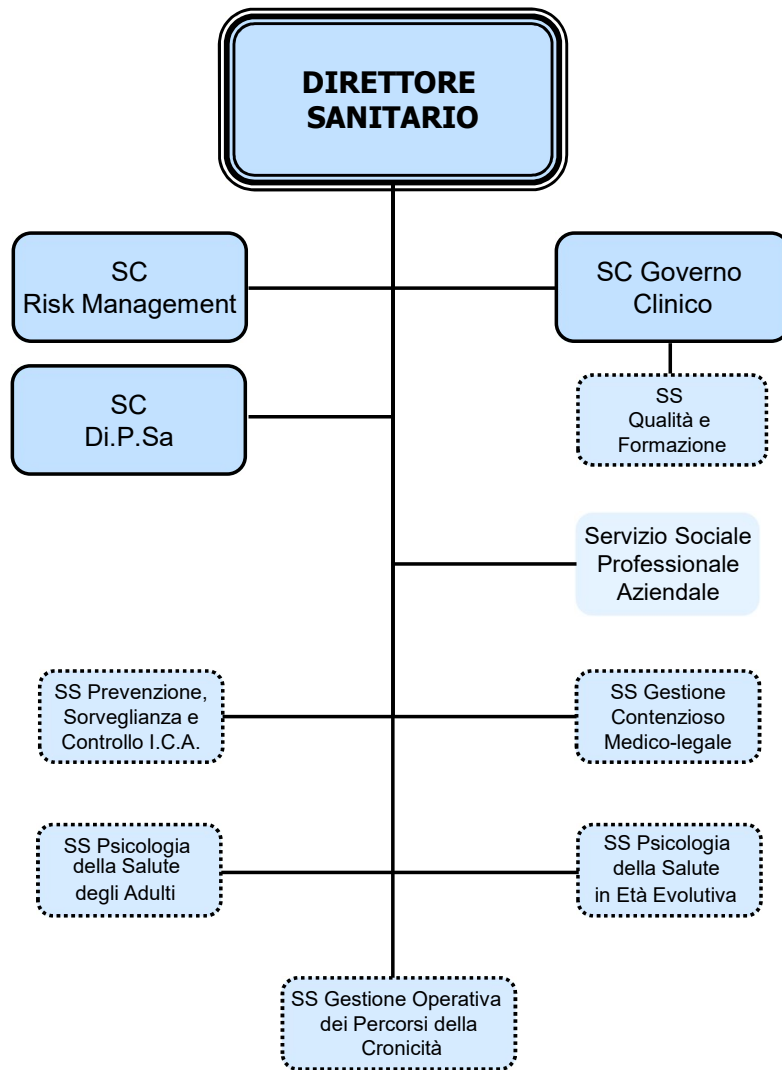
DIRETTORE SANITARIO

SC Risk Management

SC Governo Clinico

SS Qualità e Formazione

SC Di.P.Sa

Servizio Sociale Professionale Aziendale

SS Prevenzione, Sorveglianza e Controllo I.C.A.

SS Gestione Contenzioso Medico-legale

SS Psicologia della Salute degli Adulti

SS Psicologia della Salute in Età Evolutiva

SS Gestione Operativa dei Percorsi della Cronicità